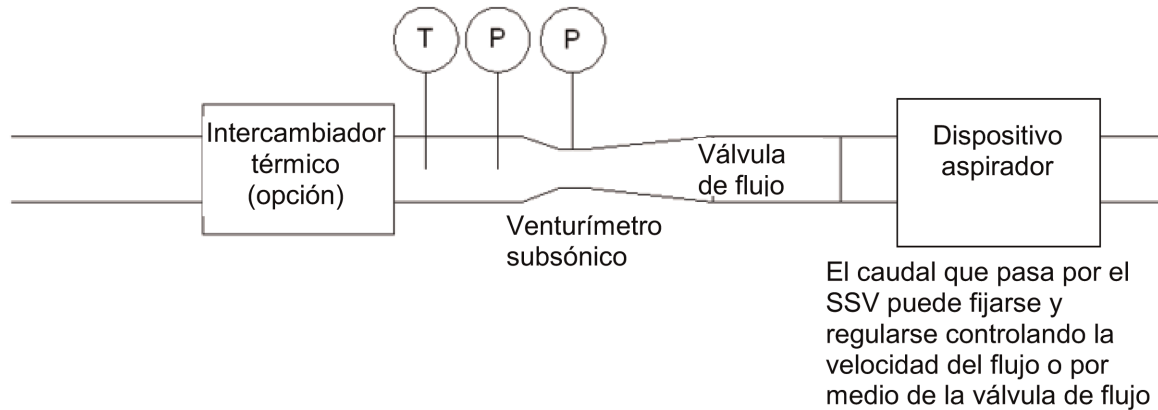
T P P

Intercambiador térmico (opción)

Válvula de flujo

Dispositivo aspirador

Venturímetro subsónico

El caudal que pasa por el SSV puede fijarse y regularse controlando la velocidad del flujo o por medio de la válvula de flujo